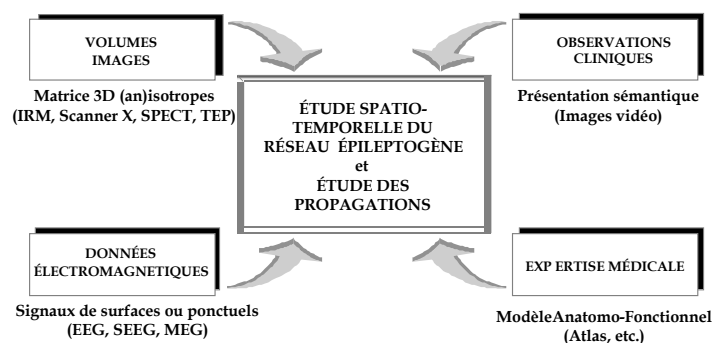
VOLUMES IMAGES

Matrice 3D (an)isotropes (IRM, Scanner X, SPECT, TEP)

OBSERVATIONS CLINIQUES

Présentation sémantique (Images vidéo)

ÉTUDE SPATIO-TEMPORELLE DU RÉSEAU ÉPILEPTOGÈNE et ÉTUDE DES PROPAGATIONS

DONNÉES ÉLECTROMAGNETIQUES

Signaux de surfaces ou ponctuels (EEG, SEEG, MEG)

EXP ERTISE MÉDICALE

ModèleAnatomo-Fonctionnel (Atlas, etc.)